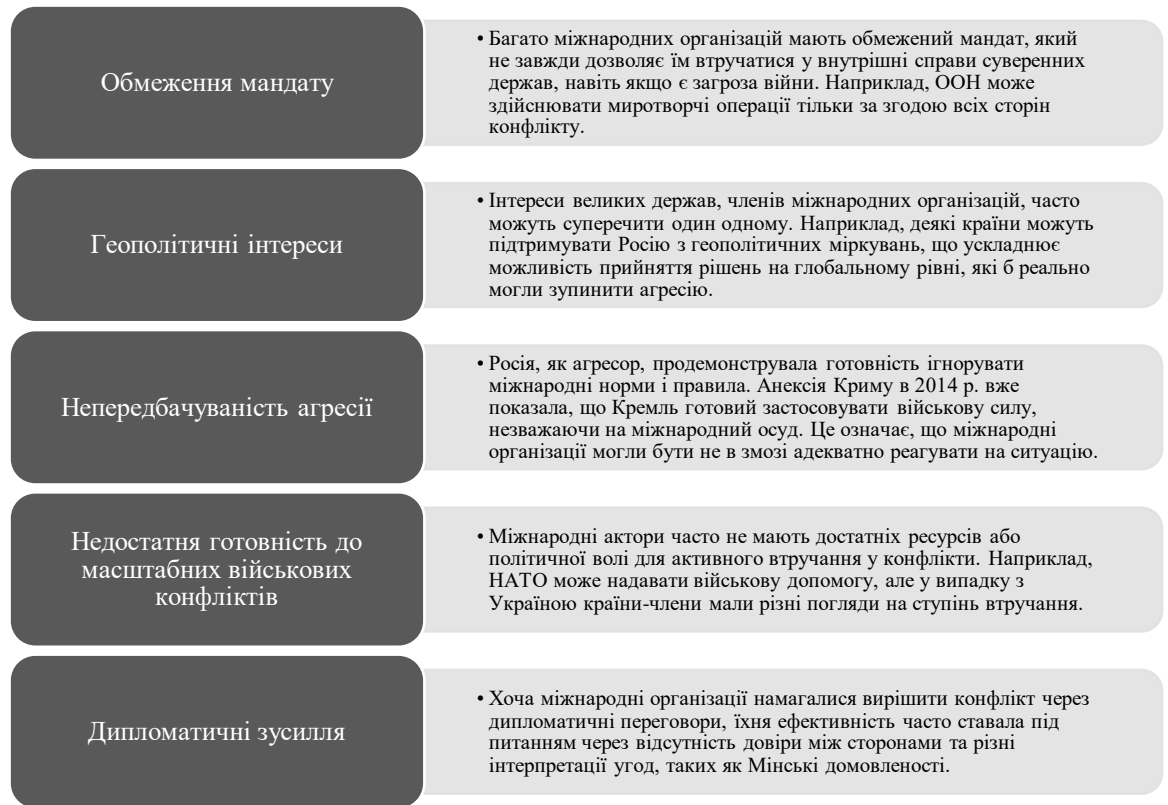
Обмеження мандату

• Багато міжнародних організацій мають обмежений мандат, який не завжди дозволяє їм втручатися у внутрішні справи суверенних держав, навіть якщо є загроза війни. Наприклад, ООН може здійснювати миротворчі операції тільки за згодою всіх сторін конфлікту.

Геополітичні інтереси

• Інтереси великих держав, членів міжнародних організацій, часто можуть суперечити один одному. Наприклад, деякі країни можуть підтримувати Росію з геополітичних міркувань, що ускладнює можливість прийняття рішень на глобальному рівні, які б реально могли зупинити агресію.

Непередбачуваність агресії

• Росія, як агресор, продемонструвала готовність ігнорувати міжнародні норми і правила. Анексія Криму в 2014 р. вже показала, що Кремль готовий застосовувати військову силу, незважаючи на міжнародний осуд. Це означає, що міжнародні організації могли бути не в змозі адекватно реагувати на ситуацію.

Недостатня готовність до масштабних військових конфліктів

• Міжнародні актори часто не мають достатніх ресурсів або політичної волі для активного втручання у конфлікти. Наприклад, НАТО може надавати військову допомогу, але у випадку з Україною країни-члени мали різні погляди на ступінь втручання.

Дипломатичні зусилля

• Хоча міжнародні організації намагалися вирішити конфлікт через дипломатичні переговори, їхня ефективність часто ставала під питанням через відсутність довіри між сторонами та різні інтерпретації угод, таких як Мінські домовленості.